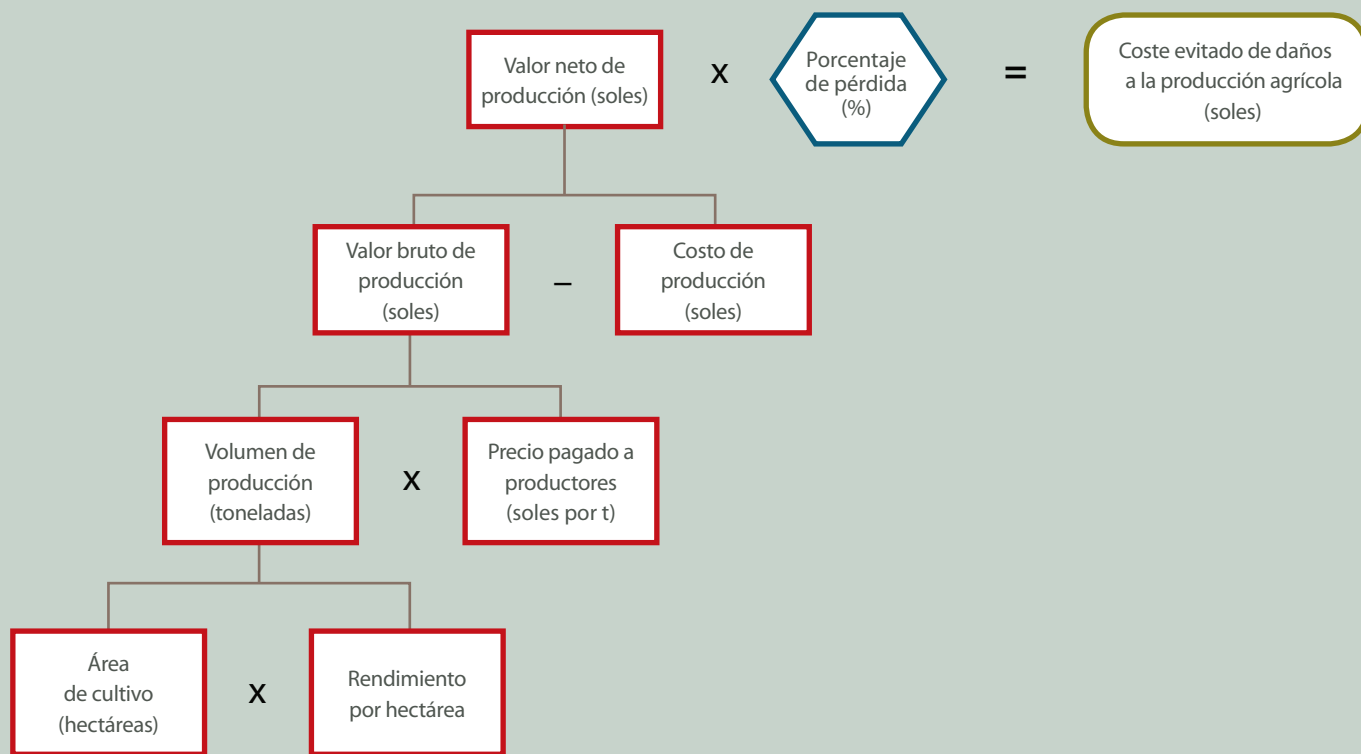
Valor neto de producción (soles)

x

Porcentaje de pérdida (%)

=

Coste evitado de daños a la producción agrícola (soles)

Valor bruto de producción (soles)

–

Costo de producción (soles)

Volumen de producción (toneladas)

x

Precio pagado a productores (soles por t)

Área de cultivo (hectáreas)

x

Rendimiento por hectárea